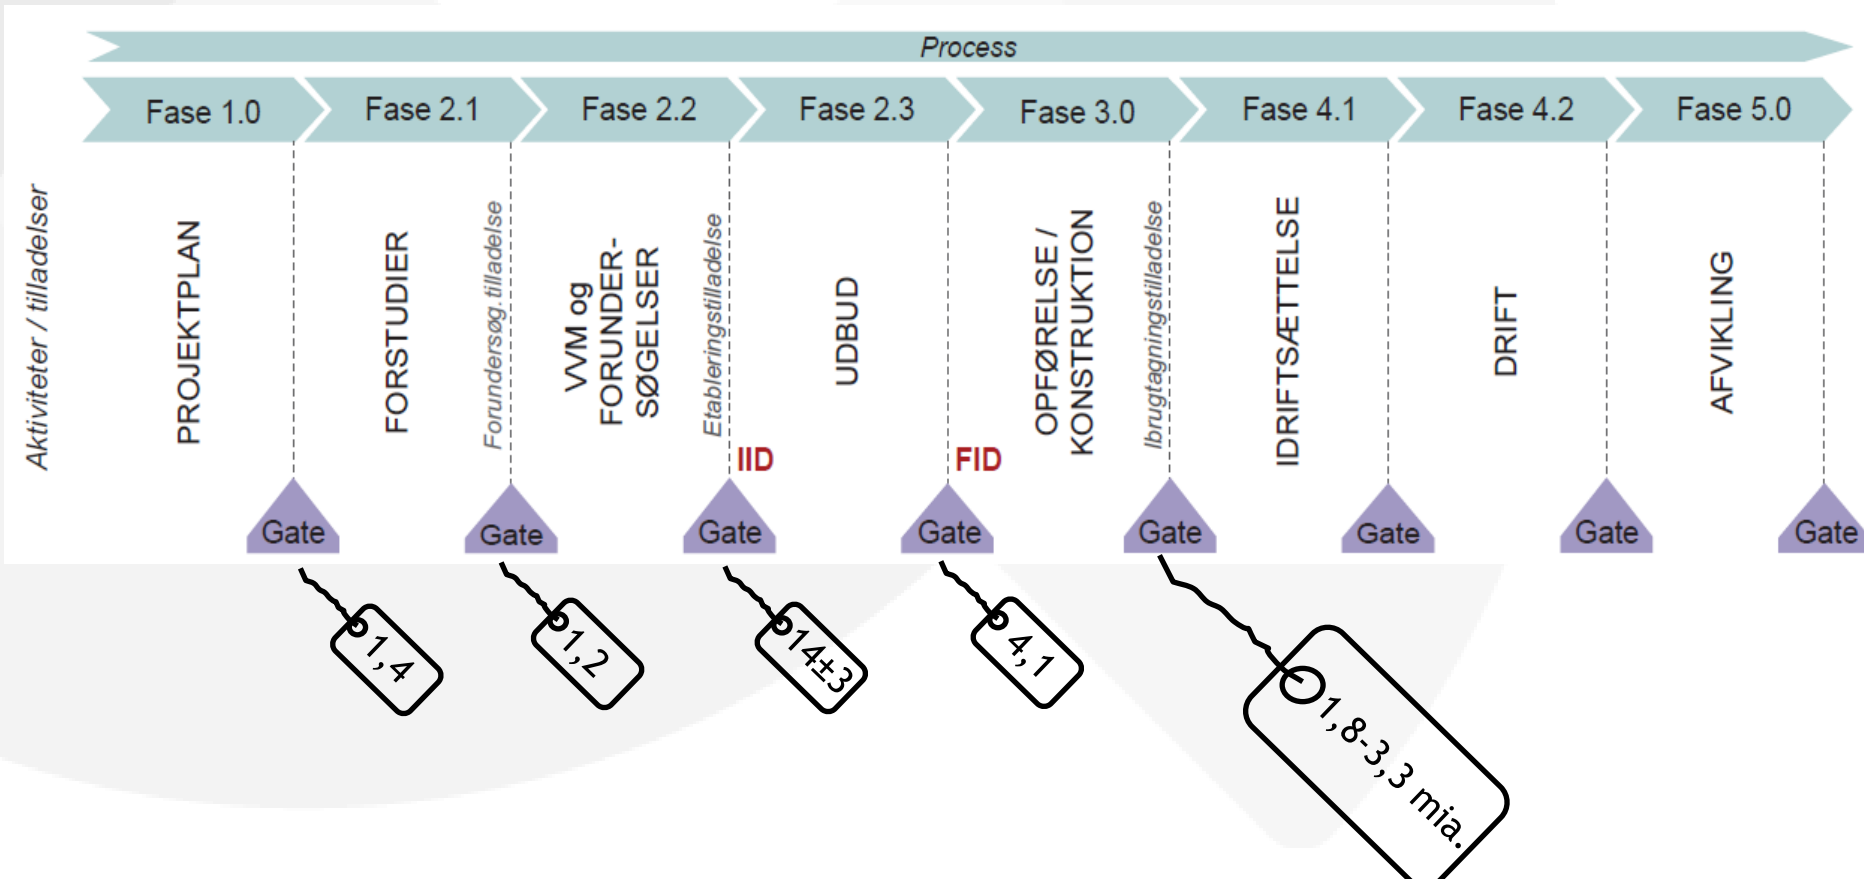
Process

Fase 1.0
Fase 2.1
Fase 2.2
Fase 2.3
Fase 3.0
Fase 4.1
Fase 4.2
Fase 5.0

Aktiviteter / tilladelser

PROJEKTPLAN
FORSTUDIER
Forundersøg. tilladelse
VVM og FORUNDER-SØGELSER
Etableringstilladelse
IID
UDBUD
FID
OPFØRELSE / KONSTRUKTION
Ibrugtagningstilladelse
IDRIFTSÆTTELSE
DRIFT
AFVIKLING

Gate
Gate
Gate
Gate
Gate
Gate
Gate
Gate

1,4
1,2
14+3
4,1
1,8-3,3 mia.